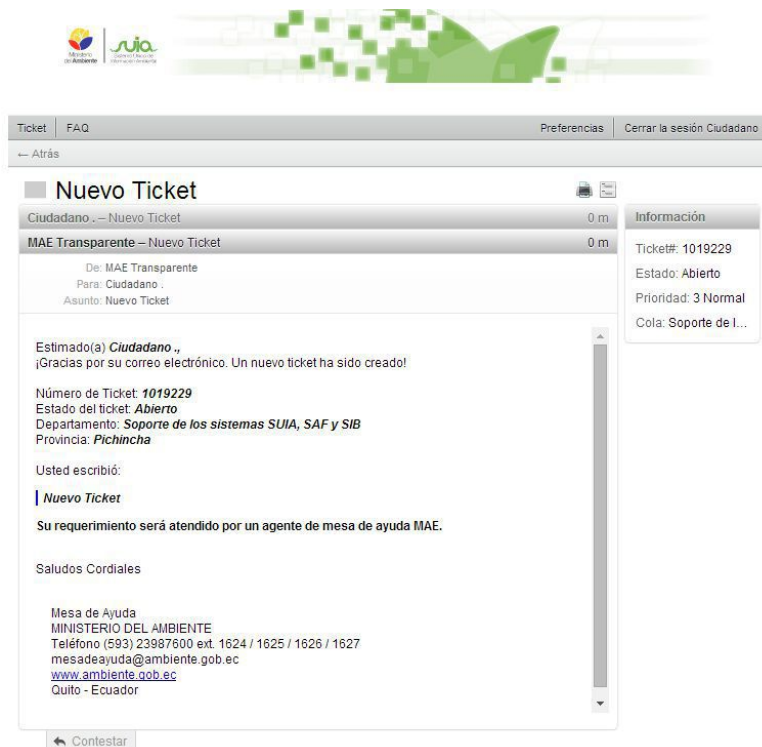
Ministerio del Ambiente suia Sistema Único de Información Ambiental

Ticket | FAQ

Preferencias | Cerrar la sesión Ciudadano

← Atrás

Nuevo Ticket

Ciudadano . – Nuevo Ticket 0 m

MAE Transparente – Nuevo Ticket 0 m

De: MAE Transparente
Para: Ciudadano .
Asunto: Nuevo Ticket

Estimado(a) ***Ciudadano .,***
¡Gracias por su correo electrónico. Un nuevo ticket ha sido creado!

Número de Ticket: ***1019229***
Estado del ticket: ***Abierto***
Departamento: ***Soporte de los sistemas SUIA, SAF y SIB***
Provincia: ***Pichincha***

Usted escribió:

***Nuevo Ticket***

**Su requerimiento será atendido por un agente de mesa de ayuda MAE.**

Saludos Cordiales

Mesa de Ayuda
MINISTERIO DEL AMBIENTE
Teléfono (593) 23987600 ext. 1624 / 1625 / 1626 / 1627
mesadeayuda@ambiente.gob.ec
www.ambiente.gob.ec
Quito - Ecuador

Contestar

Información

Ticket#: 1019229
Estado: Abierto
Prioridad: 3 Normal
Cola: Soporte de l...